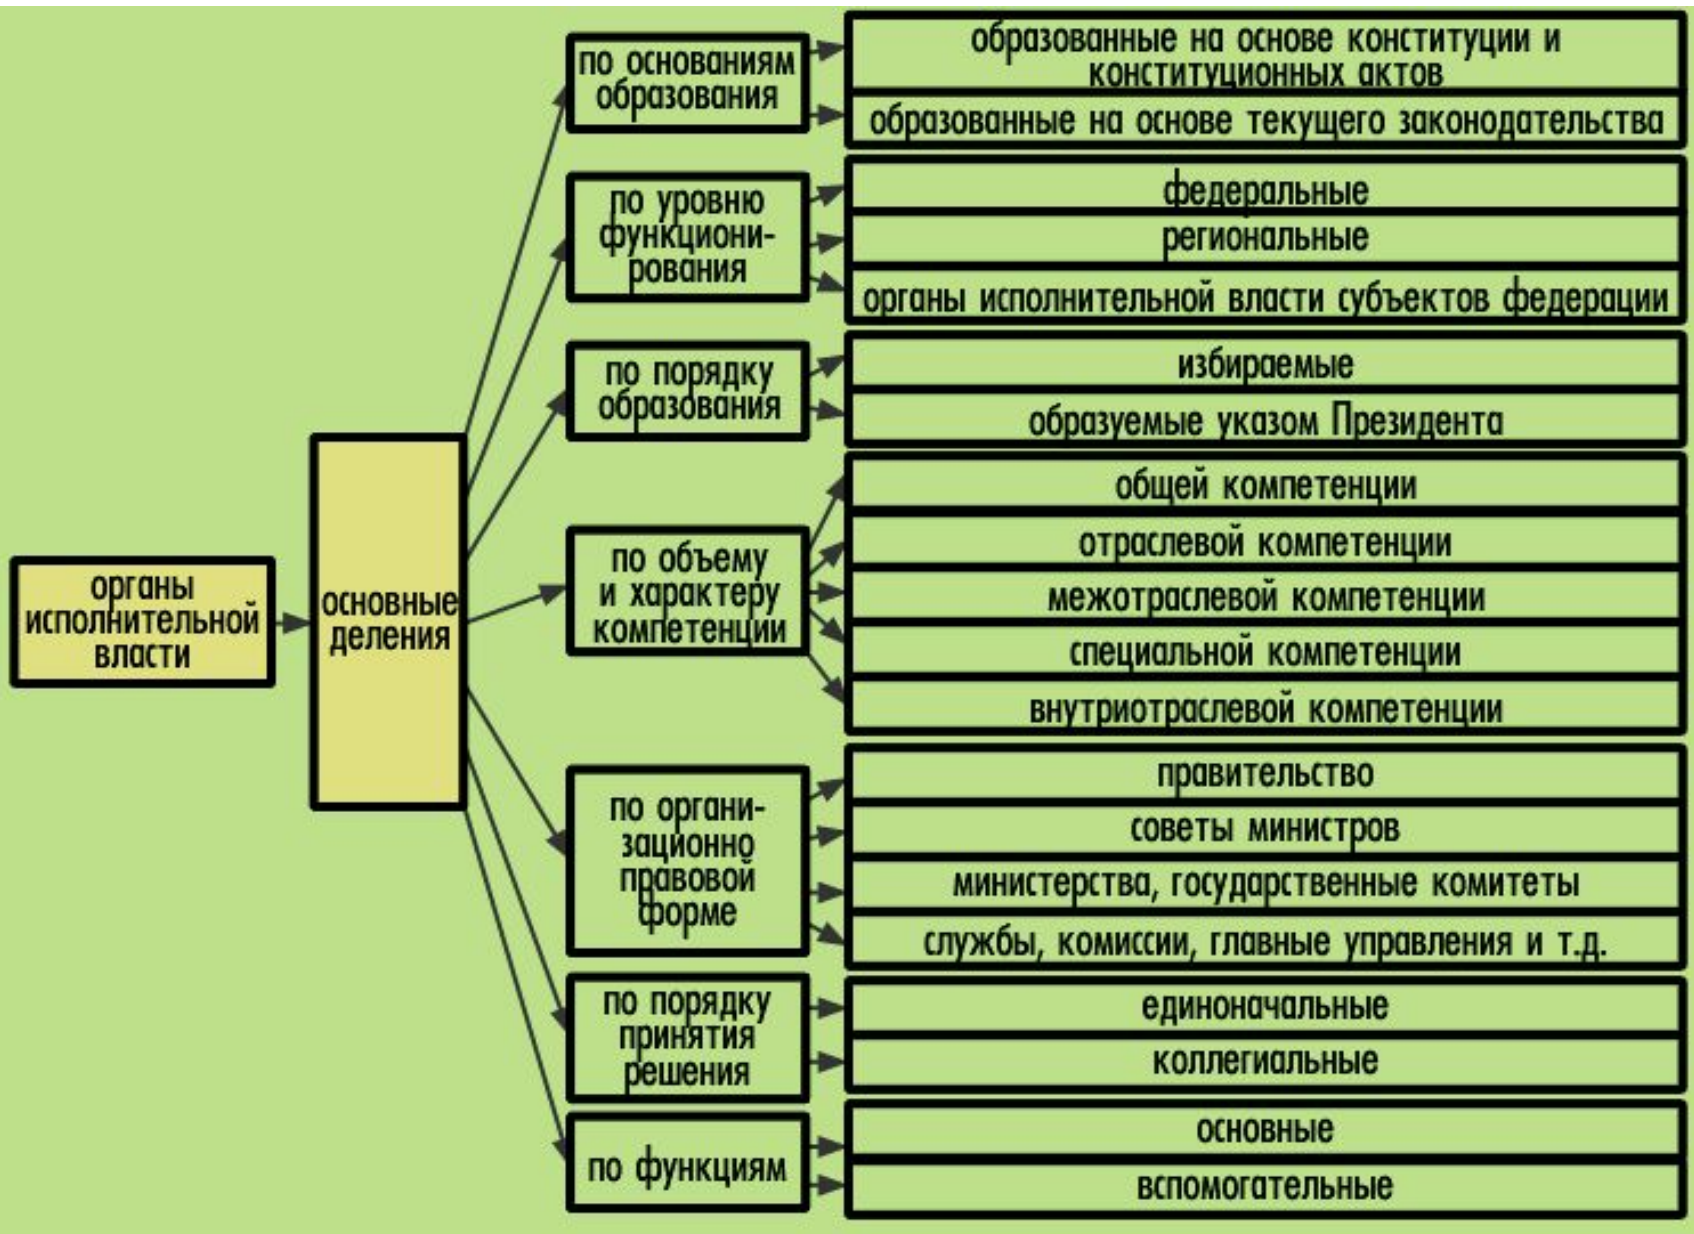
органы исполнительной власти

основные деления

по основаниям образования

образованные на основе конституции и конституционных актов

образованные на основе текущего законодательства

по уровню функционирования

федеральные

региональные

органы исполнительной власти субъектов федерации

по порядку образования

избираемые

образуемые указом Президента

по объему и характеру компетенции

общей компетенции

отраслевой компетенции

межотраслевой компетенции

специальной компетенции

внутриотраслевой компетенции

по организационно правовой форме

правительство

советы министров

министерства, государственные комитеты

службы, комиссии, главные управления и т.д.

по порядку принятия решения

единоначальные

коллегиальные

по функциям

основные

вспомогательные